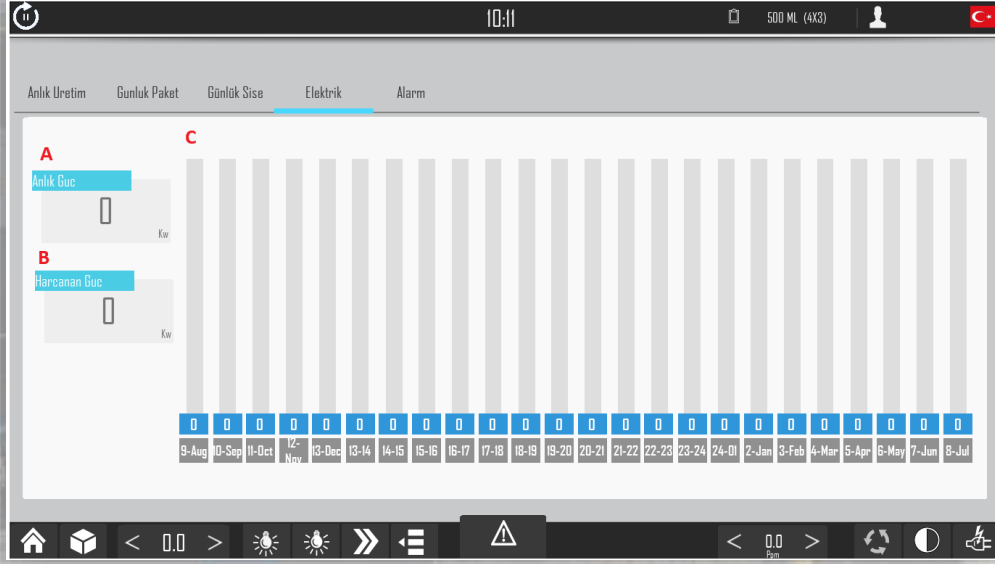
10:11

500 ML (4X3)

Anlık Uretim Gunluk Paket Günlük Sise Elektrik Alarm

A
Anlık Guc
0
Kw

B
Harcanan Guc
0
Kw

C

| 0 | 0 | 0 | 0 | 0 | 0 | 0 | 0 | 0 | 0 | 0 | 0 | 0 | 0 | 0 | 0 | 0 | 0 | 0 | 0 | 0 | 0 | 0 | 0 |
|---|---|---|---|---|---|---|---|---|---|---|---|---|---|---|---|---|---|---|---|---|---|---|---|
| 9-Aug | 10-Sep | 11-Oct | 12-Nov | 13-Dec | 13-14 | 14-15 | 15-16 | 16-17 | 17-18 | 18-19 | 19-20 | 20-21 | 21-22 | 22-23 | 23-24 | 24-01 | 2-Jan | 3-Feb | 4-Mar | 5-Apr | 6-May | 7-Jun | 8-Jul |

< 0.0 >

< 0.0 >
Ppm